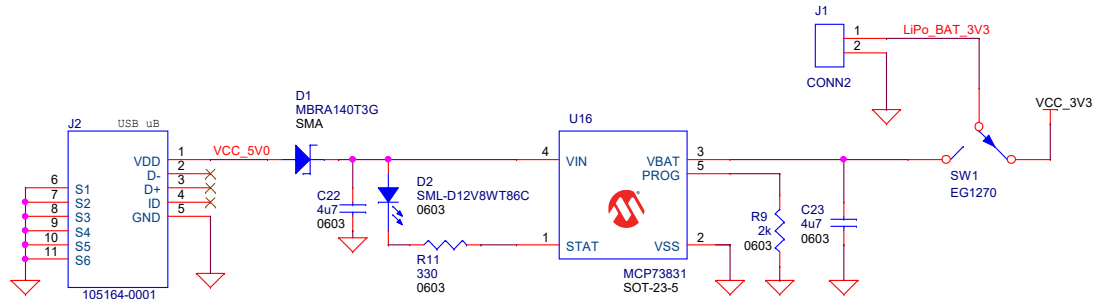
J1
1
2
LiPo_BAT_3V3
CONN2

VCC_3V3

D1
MBRA140T3G
SMA

J2
USB uB
1 VDD
2 D-
3 D+
4 ID
5 GND
VCC_5V0
6 S1
7 S2
8 S3
9 S4
10 S5
11 S6
105164-0001

C22
4u7
0603

D2
SML-D12V8WT86C
0603

R11
330
0603

U16
4 VIN
1 STAT
VBAT 3
PROG 5
VSS 2
MCP73831
SOT-23-5

R9
2k
0603

C23
4u7
0603

SW1
EG1270